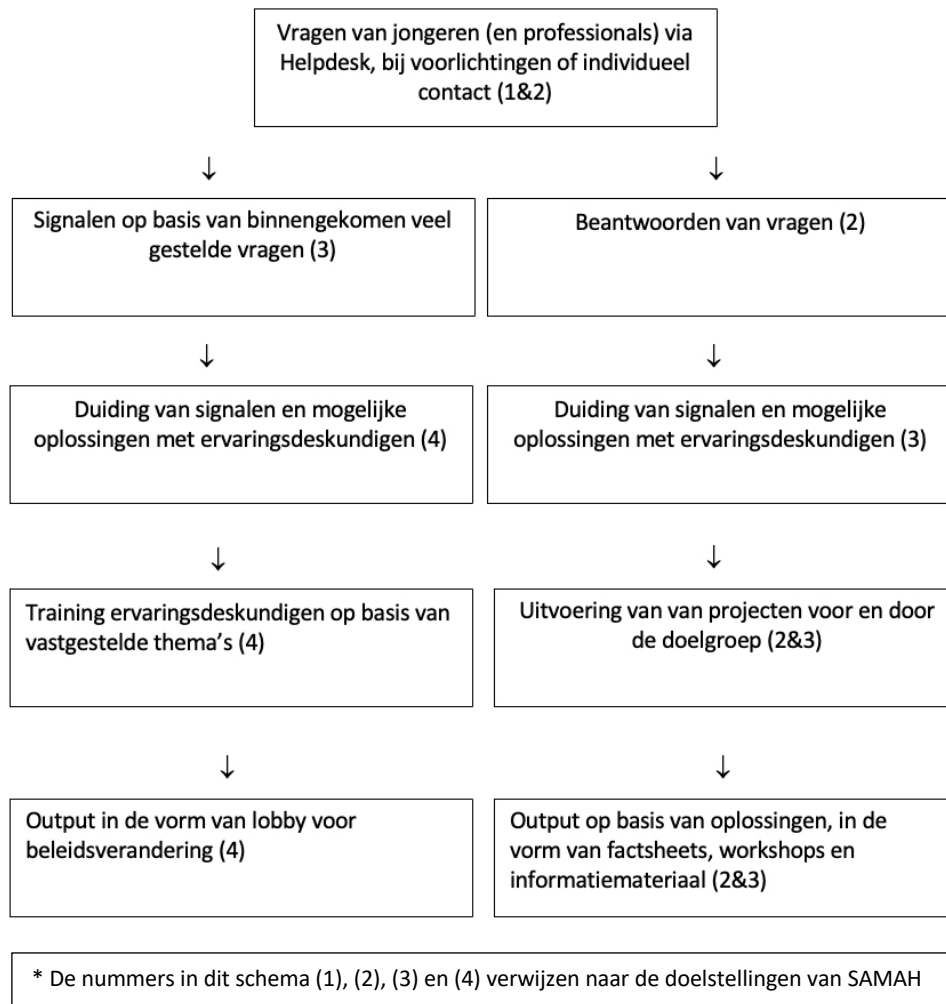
Vragen van jongeren (en professionals) via Helpdesk, bij voorlichtingen of individueel contact (1&2)

↓

↓

Signalen op basis van binnengekomen veel gestelde vragen (3)

Beantwoorden van vragen (2)

↓

↓

Duiding van signalen en mogelijke oplossingen met ervaringsdeskundigen (4)

Duiding van signalen en mogelijke oplossingen met ervaringsdeskundigen (3)

↓

↓

Training ervaringsdeskundigen op basis van vastgestelde thema's (4)

Uitvoering van van projecten voor en door de doelgroep (2&3)

↓

↓

Output in de vorm van lobby voor beleidsverandering (4)

Output op basis van oplossingen, in de vorm van factsheets, workshops en informatiemateriaal (2&3)

* De nummers in dit schema (1), (2), (3) en (4) verwijzen naar de doelstellingen van SAMAH